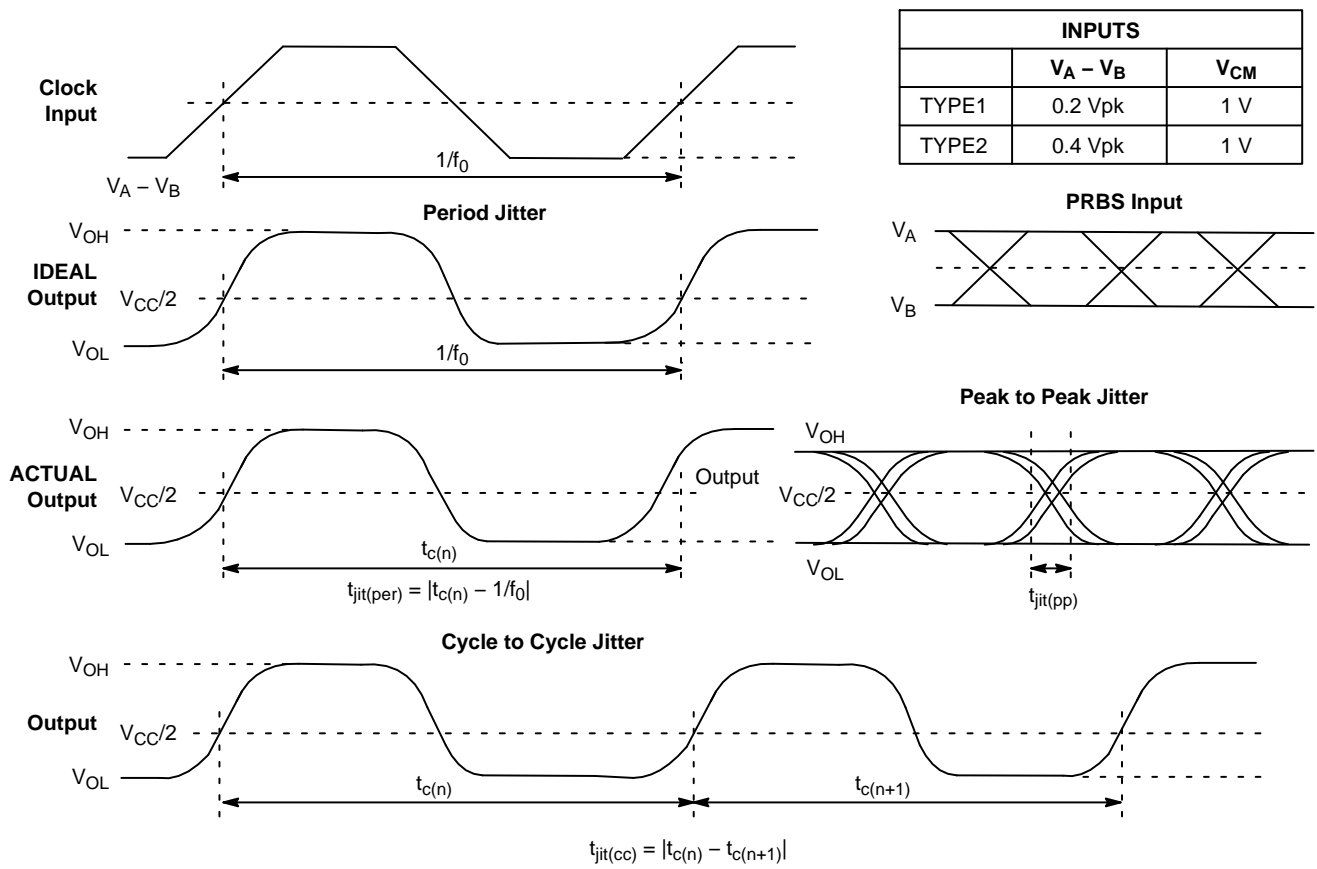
| INPUTS | | |
|---|---|---|
| | $V_A - V_B$ | $V_{CM}$ |
| TYPE1 | 0.2 Vpk | 1 V |
| TYPE2 | 0.4 Vpk | 1 V |

Clock Input

$1/f_0$

$V_A - V_B$

Period Jitter

$V_{OH}$

IDEAL Output

$V_{CC}/2$

$V_{OL}$

$1/f_0$

PRBS Input

$V_A$

$V_B$

Peak to Peak Jitter

$V_{OH}$

ACTUAL Output

$V_{CC}/2$

$V_{OL}$

$t_{c(n)}$

$t_{jit(per)} = |t_{c(n)} - 1/f_0|$

Output

$V_{OH}$

$V_{CC}/2$

$V_{OL}$

$t_{jit(pp)}$

Cycle to Cycle Jitter

$V_{OH}$

Output

$V_{CC}/2$

$V_{OL}$

$t_{c(n)}$

$t_{c(n+1)}$

$t_{jit(cc)} = |t_{c(n)} - t_{c(n+1)}|$